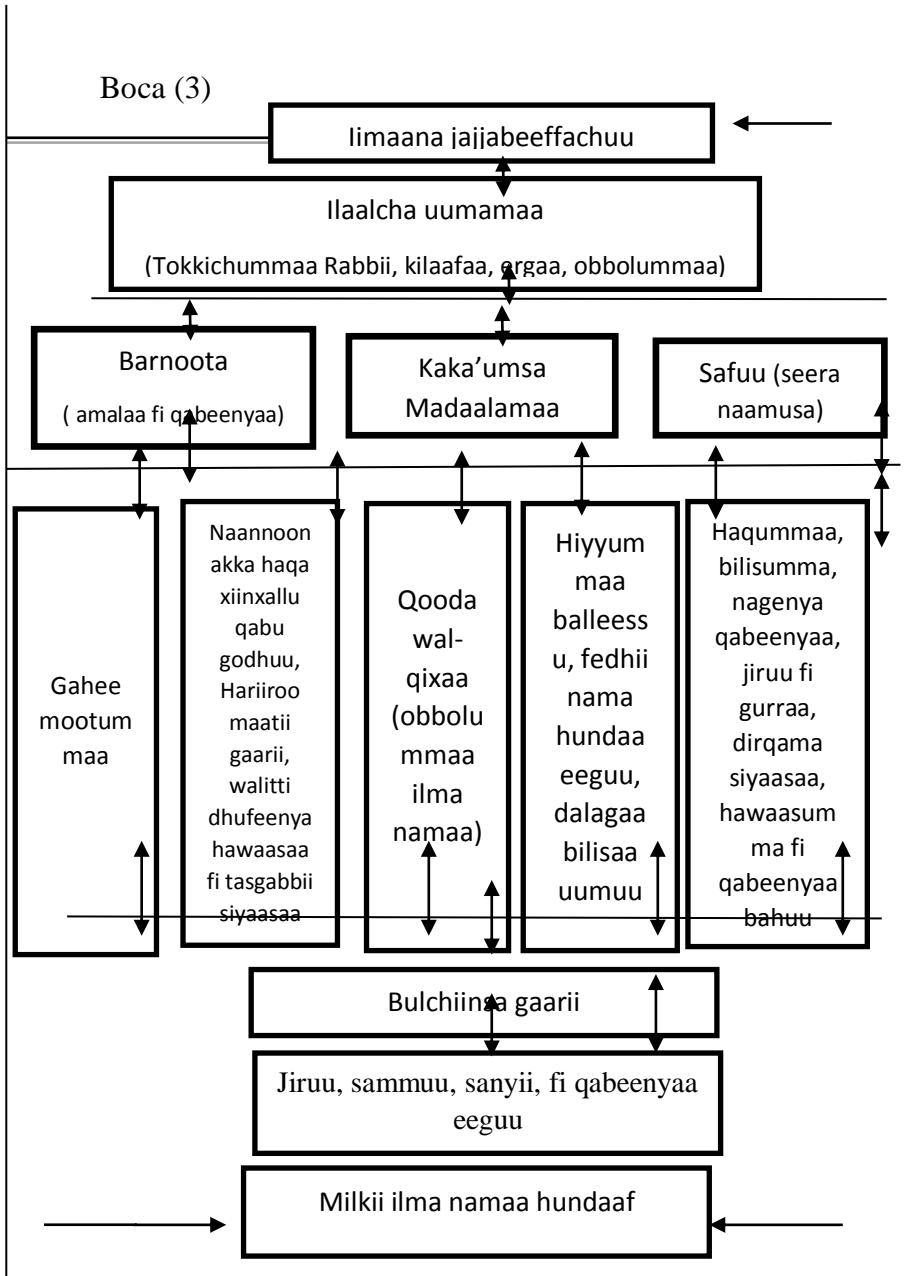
Boca (3)

Iimaana jajjabeeffachuu

Ilaalcha uumamaa

(Tokkichummaa Rabbii, kilaafaa, ergaa, obbolummaa)

Barnoota

( amalaa fi qabeenyaa)

Kaka'umsa Madaalamaa

Safuu (seera naamusa)

Gahee mootummaa

Naannoon akka haqa xiinxallu qabu godhuu, Hariiroo maatii gaarii, walitti dhufeenya hawaasaa fi tasgabbii siyaasaa

Qooda wal-qixaa (obbolummaa ilma namaa)

Hiyyummaa balleessu, fedhii nama hundaa eeguu, dalagaa bilisaa uumuu

Haqummaa, bilisumma, nagenya qabeenyaa, jiruu fi gurraa, dirqama siyaasaa, hawaasumma fi qabeenyaa bahuu

Bulchiinsa gaarii

Jiruu, sammuu, sanyii, fi qabeenyaa eeguu

Milkii ilma namaa hundaaf